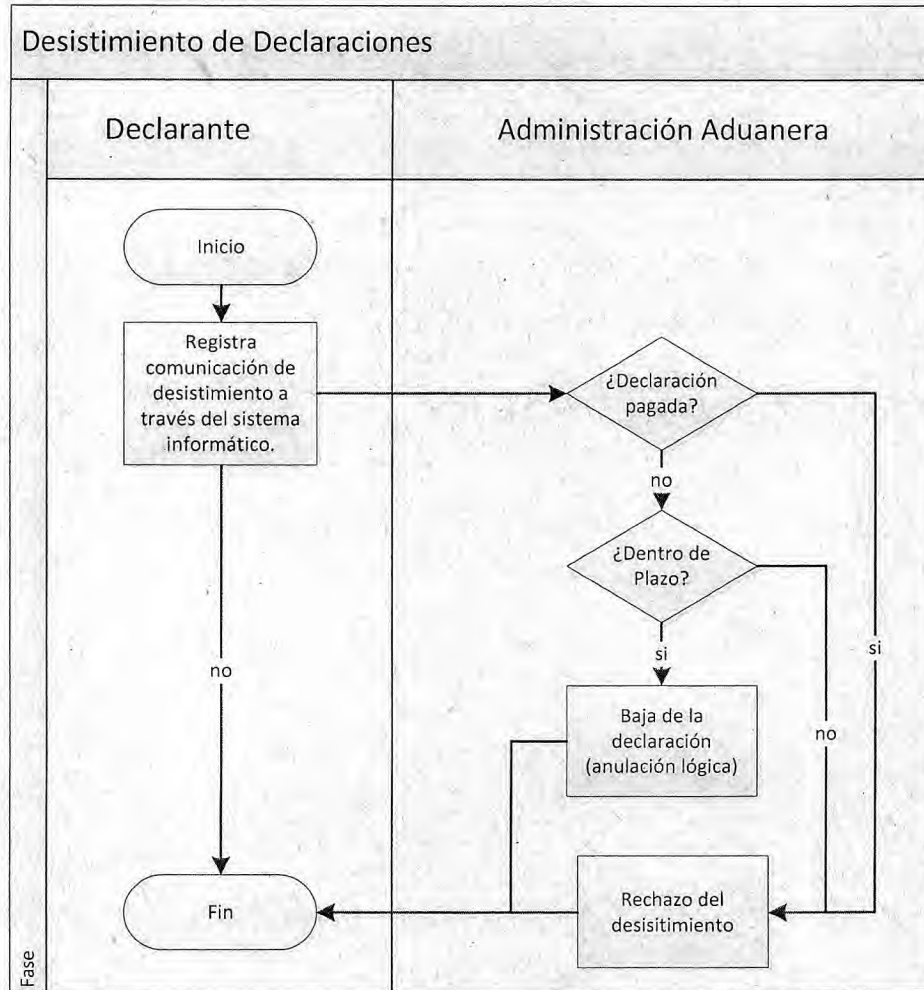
Desistimiento de Declaraciones

Declarante

Administración Aduanera

Inicio

Registra comunicación de desistimiento a través del sistema informático.

¿Declaración pagada?

no

¿Dentro de Plazo?

si

si

no

Baja de la declaración (anulación lógica)

no

Fin

Rechazo del desisitimiento

Fase